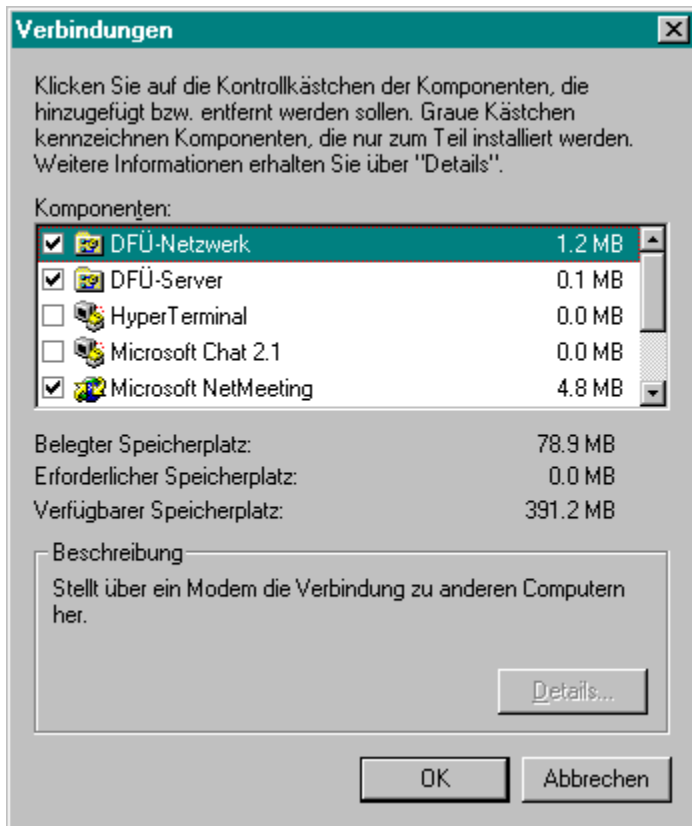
Verbindungen

Klicken Sie auf die Kontrollkästchen der Komponenten, die hinzugefügt bzw. entfernt werden sollen. Graue Kästchen kennzeichnen Komponenten, die nur zum Teil installiert werden. Weitere Informationen erhalten Sie über "Details".

Komponenten:

| | | |
|---|---|---|
| ☑ | DFÜ-Netzwerk | 1.2 MB |
| ☑ | DFÜ-Server | 0.1 MB |
| ☐ | HyperTerminal | 0.0 MB |
| ☐ | Microsoft Chat 2.1 | 0.0 MB |
| ☑ | Microsoft NetMeeting | 4.8 MB |

Belegter Speicherplatz: 78.9 MB
Erforderlicher Speicherplatz: 0.0 MB
Verfügbarer Speicherplatz: 391.2 MB

Beschreibung
Stellt über ein Modem die Verbindung zu anderen Computern her.

Details...

OK
Abbrechen